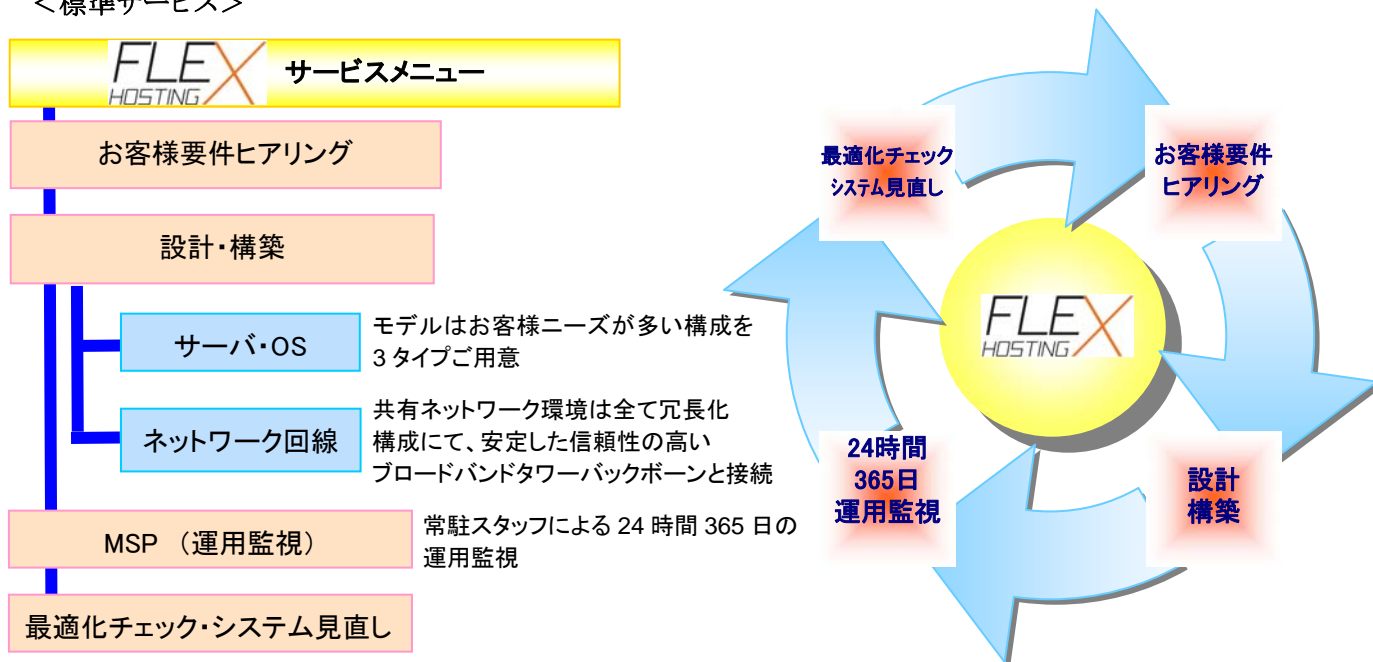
＜標準サービス＞

FLEX HOSTING サービスメニュー

お客様要件ヒアリング

設計・構築

サーバ・OS

モデルはお客様ニーズが多い構成を 3 タイプご用意

ネットワーク回線

共有ネットワーク環境は全て冗長化構成にて、安定した信頼性の高いブロードバンドタワーバックボーンと接続

MSP （運用監視）

常駐スタッフによる 24 時間 365 日の運用監視

最適化チェック・システム見直し

最適化チェック システム見直し

お客様要件 ヒアリング

FLEX HOSTING

24時間 365日 運用監視

設計 構築